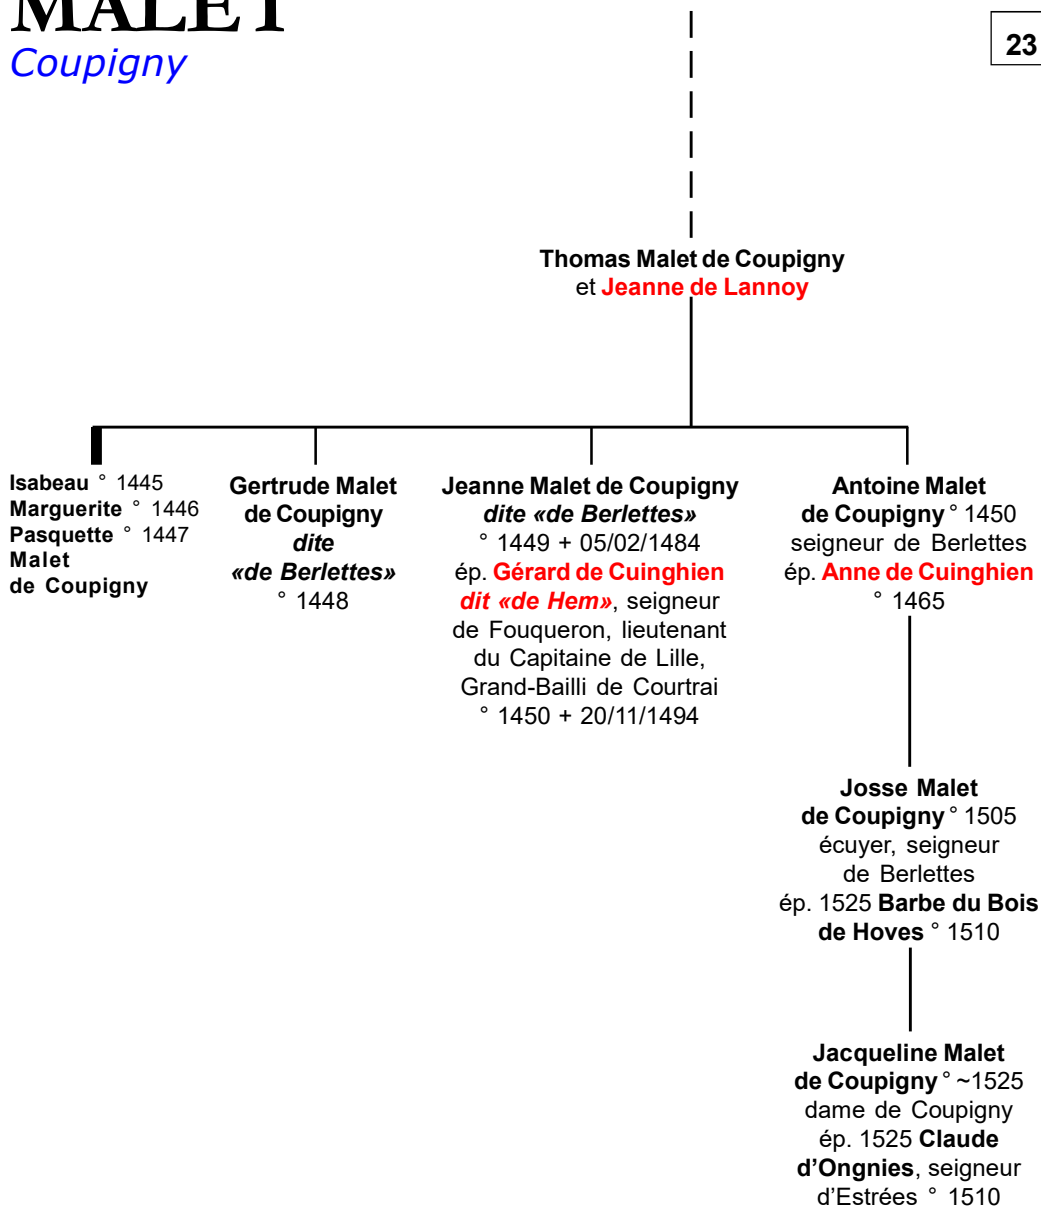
MALET
Coupigny

23

Thomas Malet de Coupigny
et Jeanne de Lannoy

Isabeau ° 1445
Marguerite ° 1446
Pasquette ° 1447
Malet de Coupigny

Gertrude Malet de Coupigny
dite «de Berlettes»
° 1448

Jeanne Malet de Coupigny
dite «de Berlettes»
° 1449 + 05/02/1484
ép. Gérard de Cuinghien dit «de Hem», seigneur de Fouqueron, lieutenant du Capitaine de Lille, Grand-Bailli de Courtrai
° 1450 + 20/11/1494

Antoine Malet de Coupigny ° 1450
seigneur de Berlettes
ép. Anne de Cuinghien
° 1465

Josse Malet de Coupigny ° 1505
écuyer, seigneur de Berlettes
ép. 1525 Barbe du Bois de Hoves ° 1510

Jacqueline Malet de Coupigny ° ~1525
dame de Coupigny
ép. 1525 Claude d'Ongnies, seigneur d'Estrées ° 1510